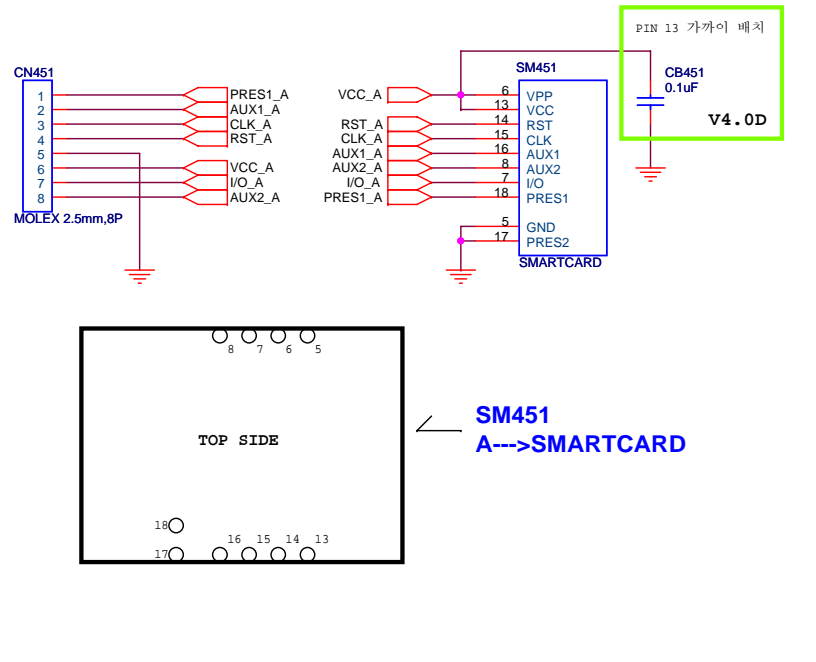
PIN 13 가까이 배치

CB451
0.1uF

V4.0D

CN451

1
2
3
4
5
6
7
8

MOLEX 2.5mm,8P

PRES1_A
AUX1_A
CLK_A
RST_A
VCC_A
I/O_A
AUX2_A

SM451

VCC_A
RST_A
CLK_A
AUX1_A
AUX2_A
I/O_A
PRES1_A

6 VPP
13 VCC
14 RST
15 CLK
16 AUX1
8 AUX2
7 I/O
18 PRES1
5 GND
17 PRES2

SMARTCARD

8 7 6 5

TOP SIDE

18
17
16 15 14 13

SM451
A--->SMARTCARD